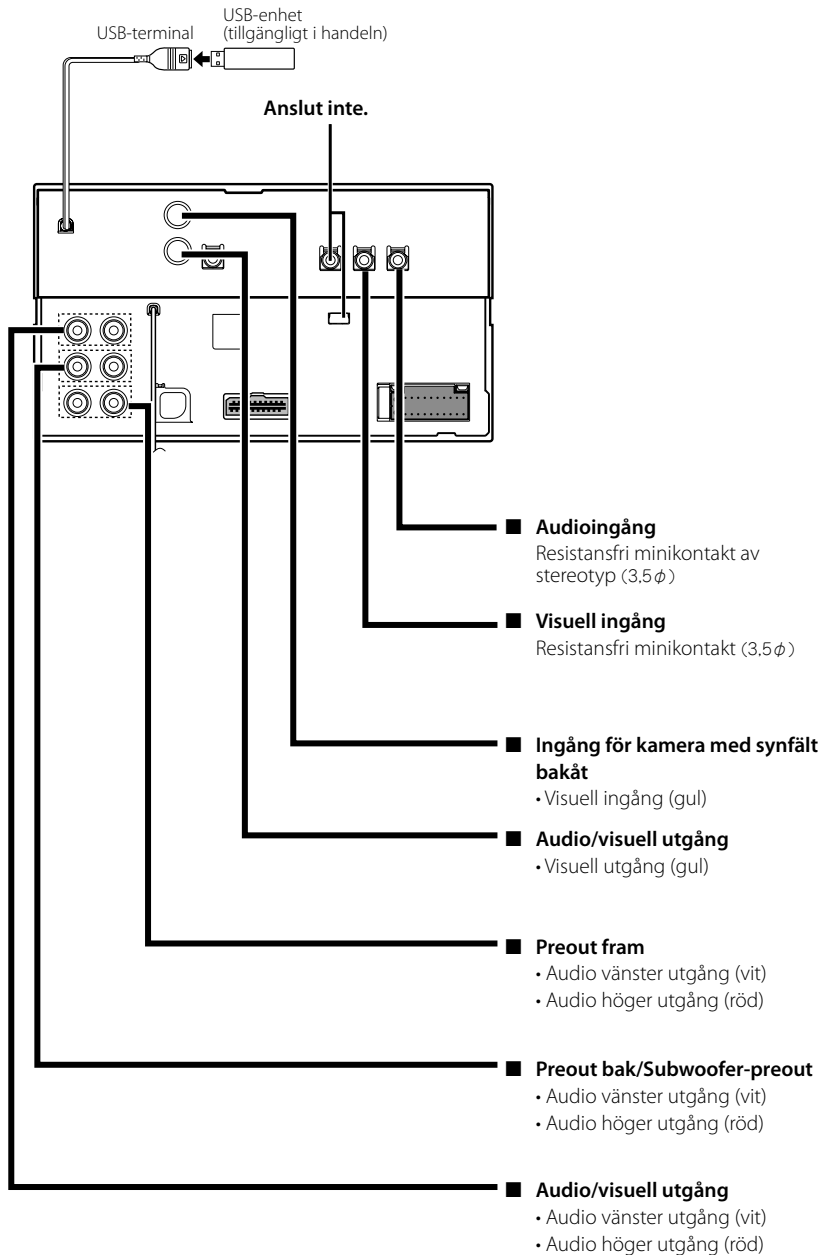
USB-terminal

USB-enhet
(tillgängligt i handeln)

Anslut inte.

■ Audioingång
Resistansfri minikontakt av stereotyp (3,5$\phi$)

■ Visuell ingång
Resistansfri minikontakt (3,5$\phi$)

■ Ingång för kamera med synfält bakåt
• Visuell ingång (gul)

■ Audio/visuell utgång
• Visuell utgång (gul)

■ Preout fram
• Audio vänster utgång (vit)
• Audio höger utgång (röd)

■ Preout bak/Subwoofer-preout
• Audio vänster utgång (vit)
• Audio höger utgång (röd)

■ Audio/visuell utgång
• Audio vänster utgång (vit)
• Audio höger utgång (röd)